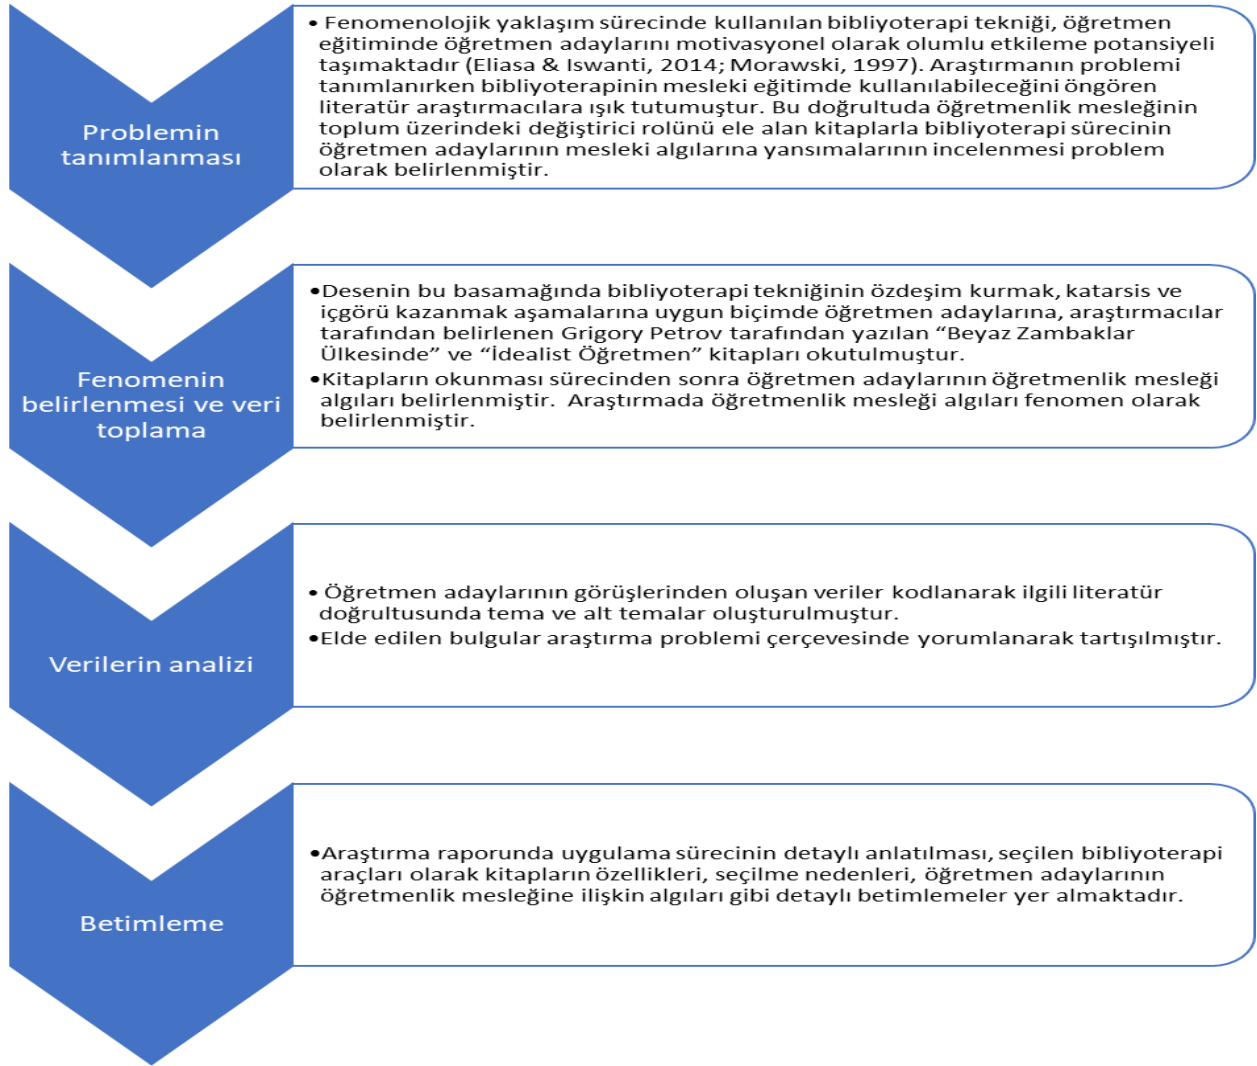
Problemin tanımlanması

• Fenomenolojik yaklaşım sürecinde kullanılan bibliyoterapi tekniği, öğretmen eğitiminde öğretmen adaylarını motivasyonel olarak olumlu etkileme potansiyeli taşımaktadır (Eliasa & Iswanti, 2014; Morawski, 1997). Araştırmanın problemi tanımlanırken bibliyoterapinin mesleki eğitimde kullanılabileceğini öngören literatür araştırmacılara ışık tutumuştur. Bu doğrultuda öğretmenlik mesleğinin toplum üzerindeki değiştirici rolünü ele alan kitaplarla bibliyoterapi sürecinin öğretmen adaylarının mesleki algılarına yansımalarının incelenmesi problem olarak belirlenmiştir.

Fenomenin belirlenmesi ve veri toplama

•Desenin bu basamağında bibliyoterapi tekniğinin özdeşim kurmak, katarsis ve içgörü kazanmak aşamalarına uygun biçimde öğretmen adaylarına, araştırmacılar tarafından belirlenen Grigory Petrov tarafından yazılan “Beyaz Zambaklar Ülkesinde” ve “İdealist Öğretmen” kitapları okutulmuştur.
•Kitapların okunması sürecinden sonra öğretmen adaylarının öğretmenlik mesleği algıları belirlenmiştir. Araştırmada öğretmenlik mesleği algıları fenomen olarak belirlenmiştir.

Verilerin analizi

• Öğretmen adaylarının görüşlerinden oluşan veriler kodlanarak ilgili literatür doğrultusunda tema ve alt temalar oluşturulmuştur.
•Elde edilen bulgular araştırma problemi çerçevesinde yorumlanarak tartışılmıştır.

Betimleme

•Araştırma raporunda uygulama sürecinin detaylı anlatılması, seçilen bibliyoterapi araçları olarak kitapların özellikleri, seçilme nedenleri, öğretmen adaylarının öğretmenlik mesleğine ilişkin algıları gibi detaylı betimlemeler yer almaktadır.